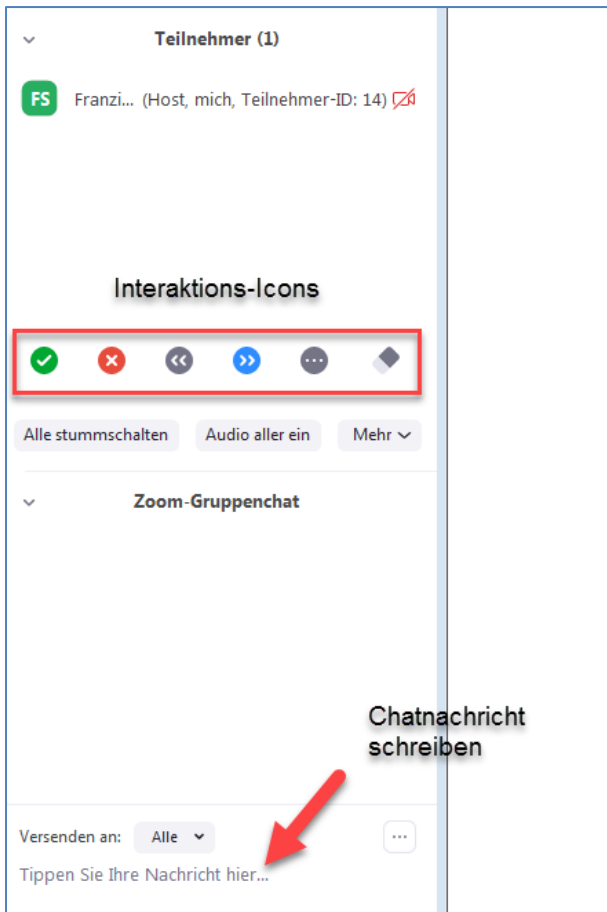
Teilnehmer (1)

FS Franzi... (Host, mich, Teilnehmer-ID: 14)

Interaktions-Icons

Alle stummschalten | Audio aller ein | Mehr

Zoom-Gruppenchat

Chatnachricht schreiben

Versenden an: Alle

Tippen Sie Ihre Nachricht hier...